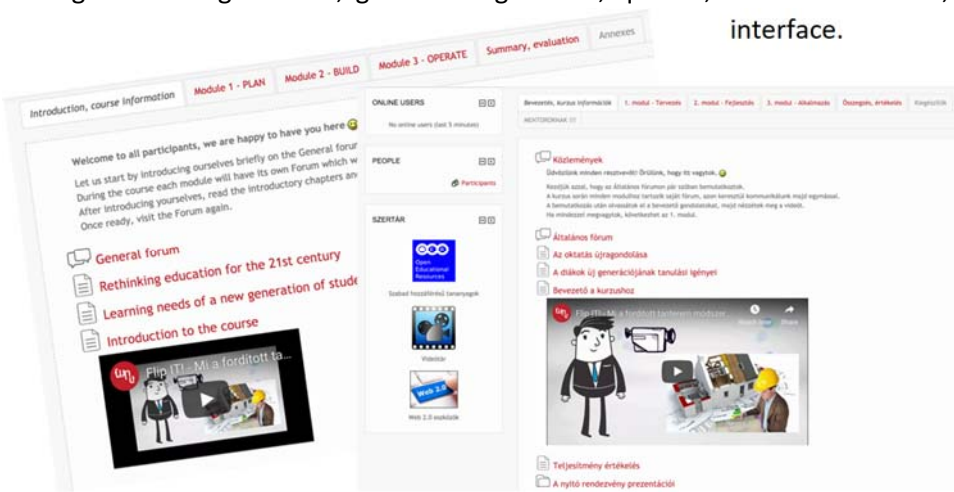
interface.

Introduction, course information | Module 1 - PLAN | Module 2 - BUILD | Module 3 - OPERATE | Summary, evaluation | Annexes

Welcome to all participants, we are happy to have you here

Let us start by introducing ourselves briefly on the General forum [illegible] During the course each module will have its own Forum which w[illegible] After introducing yourselves, read the introductory chapters an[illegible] Once ready, visit the Forum again.

General forum

Rethinking education for the 21st century

Learning needs of a new generation of stude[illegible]

Introduction to the course

Flip IT! - Mi a fordított ta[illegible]

ONLINE USERS

No online users (last 5 minutes)

PEOPLE

Participants

SZERTÁR

Open Educational Resources

Szabad hozzáférésű tananyagok

Videotár

Web 2.0

Web 2.0 eszközök

Bevezetés, kurzus információk | 1. modul - Tervezés | 2. modul - Fejlesztés | 3. modul - Alkalmazás | Összegzés, értékelés | Kiegészítők

MENTOROKNAK

Közlemények

Üdvözlünk minden résztvevőt! Örülünk, hogy itt vagytok.

Kezdjük azzal, hogy az Általános fórumon pár szóban bemutatkozunk.
A kurzus során minden modulhoz tartozik saját fórum, ezen keresztül kommunikálunk majd egymással.
A bemutatkozás után olvassátok el a bevezető gondolatokat, majd nézzétek meg a videót.
Ha mindezzel megvagytok, következhet az 1. modul.

Általános fórum

Az oktatás újragondolása

A diákok új generációjának tanulási igényei

Bevezető a kurzushoz

Flip IT! - Mi a fordított tanterem módszer

Watch later Share

Teljesítmény értékelés

A nyitó rendezvény prezentációi